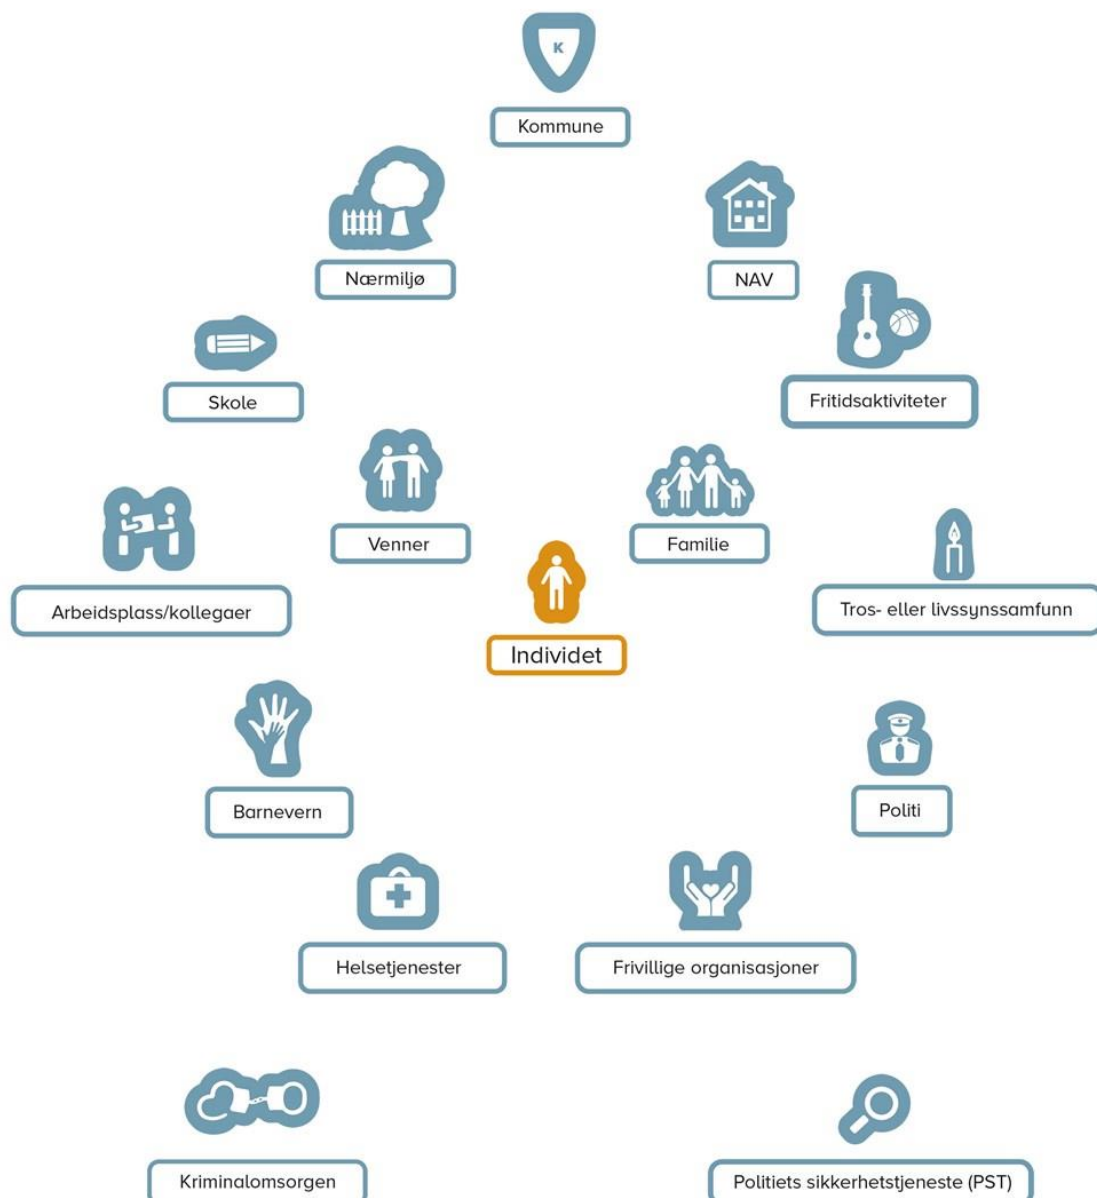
K

Kommune

Nærmiljø

NAV

Skole

Fritidsaktiviteter

Venner

Familie

Arbeidsplass/kollegaer

Tros- eller livssynssamfunn

Individet

Barnevern

Politi

Helsetjenester

Frivillige organisasjoner

Kriminalomsorgen

Politiets sikkerhetstjeneste (PST)